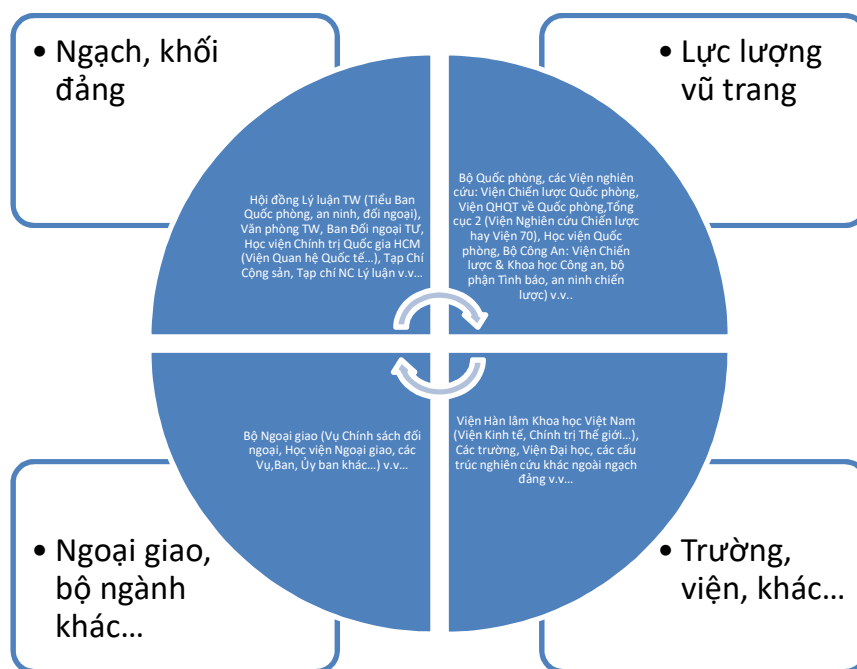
• Ngạch, khối đảng

• Lực lượng vũ trang

Hội đồng Lý luận TW (Tiểu Ban Quốc phòng, an ninh, đối ngoại), Văn phòng TW, Ban Đối ngoại TƯ, Học viện Chính trị Quốc gia HCM (Viện Quan hệ Quốc tế...), Tạp Chí Cộng sản, Tạp chí NC Lý luận v.v...

Bộ Quốc phòng, các Viện nghiên cứu: Viện Chiến lược Quốc phòng, Viện QHQT về Quốc phòng,Tổng cục 2 (Viện Nghiên cứu Chiến lược hay Viện 70), Học viện Quốc phòng, Bộ Công An: Viện Chiến lược & Khoa học Công an, bộ phận Tình báo, an ninh chiến lược) v.v..

Bộ Ngoại giao (Vụ Chính sách đối ngoại, Học viện Ngoại giao, các Vụ,Ban, Ủy ban khác...) v.v...

Viện Hàn lâm Khoa học Việt Nam (Viện Kinh tế, Chính trị Thế giới...), Các trường, Viện Đại học, các cấu trúc nghiên cứu khác ngoài ngạch đảng v.v...

• Ngoại giao, bộ ngành khác...

• Trường, viện, khác...